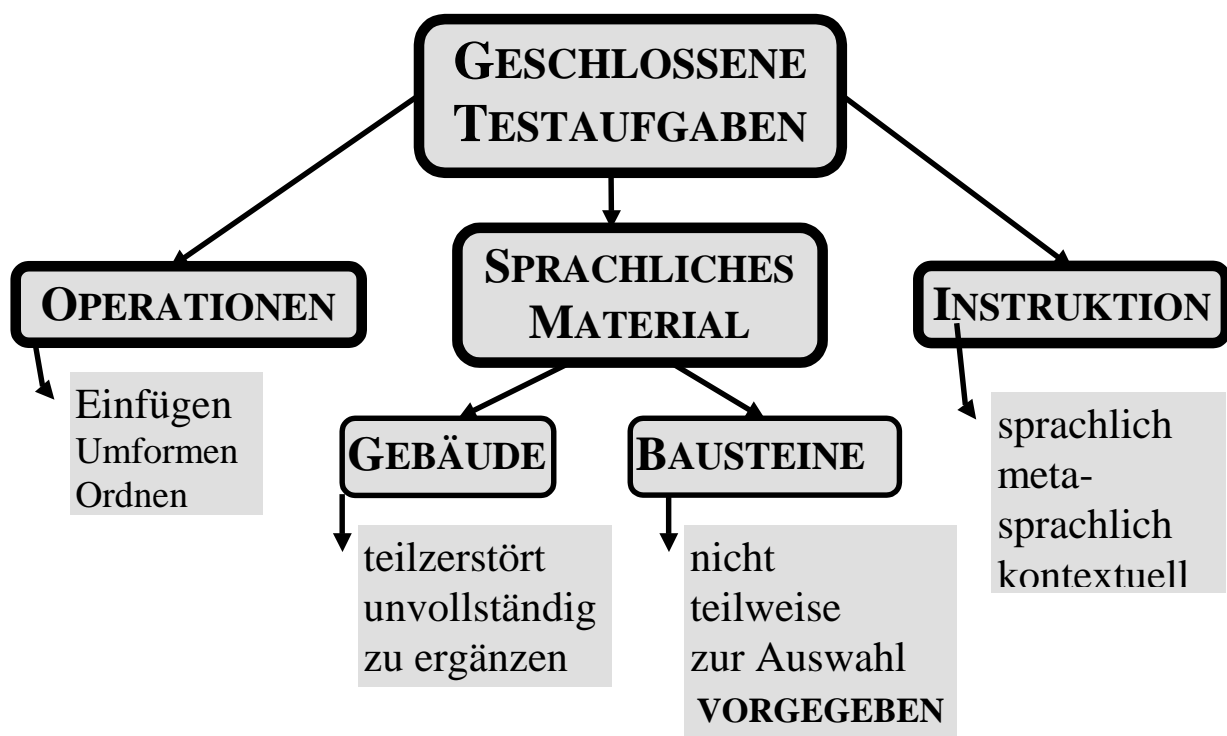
GESCHLOSSENE TESTAUFGABEN

OPERATIONEN

Einfügen
Umformen
Ordnen

SPRACHLICHES MATERIAL

GEBÄUDE

teilzerstört
unvollständig
zu ergänzen

BAUSTEINE

nicht
teilweise
zur Auswahl
VORGEGEBEN

INSTRUKTION

sprachlich
metasprachlich
kontextuell